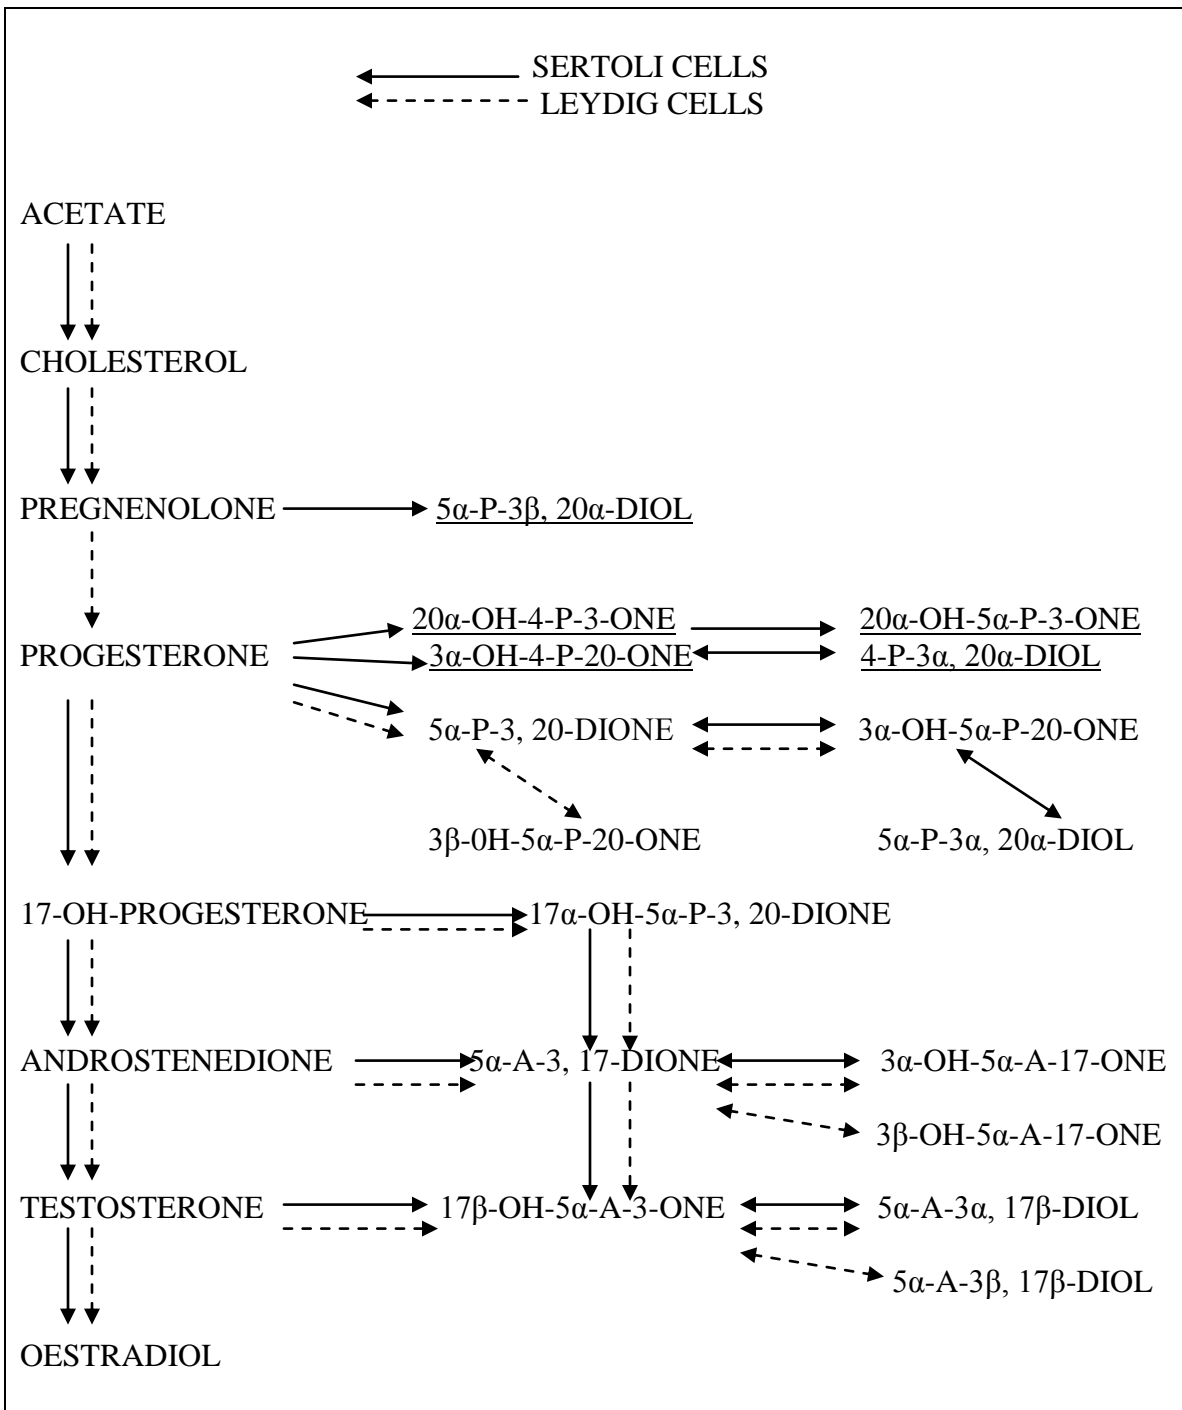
SERTOLI CELLS
LEYDIG CELLS

ACETATE

CHOLESTEROL

PREGNENOLONE 5α-P-3β, 20α-DIOL

20α-OH-4-P-3-ONE 20α-OH-5α-P-3-ONE

PROGESTERONE 3α-OH-4-P-20-ONE 4-P-3α, 20α-DIOL

5α-P-3, 20-DIONE 3α-OH-5α-P-20-ONE

3β-0H-5α-P-20-ONE 5α-P-3α, 20α-DIOL

17-OH-PROGESTERONE 17α-OH-5α-P-3, 20-DIONE

ANDROSTENEDIONE 5α-A-3, 17-DIONE 3α-OH-5α-A-17-ONE

3β-OH-5α-A-17-ONE

TESTOSTERONE 17β-OH-5α-A-3-ONE 5α-A-3α, 17β-DIOL

5α-A-3β, 17β-DIOL

OESTRADIOL